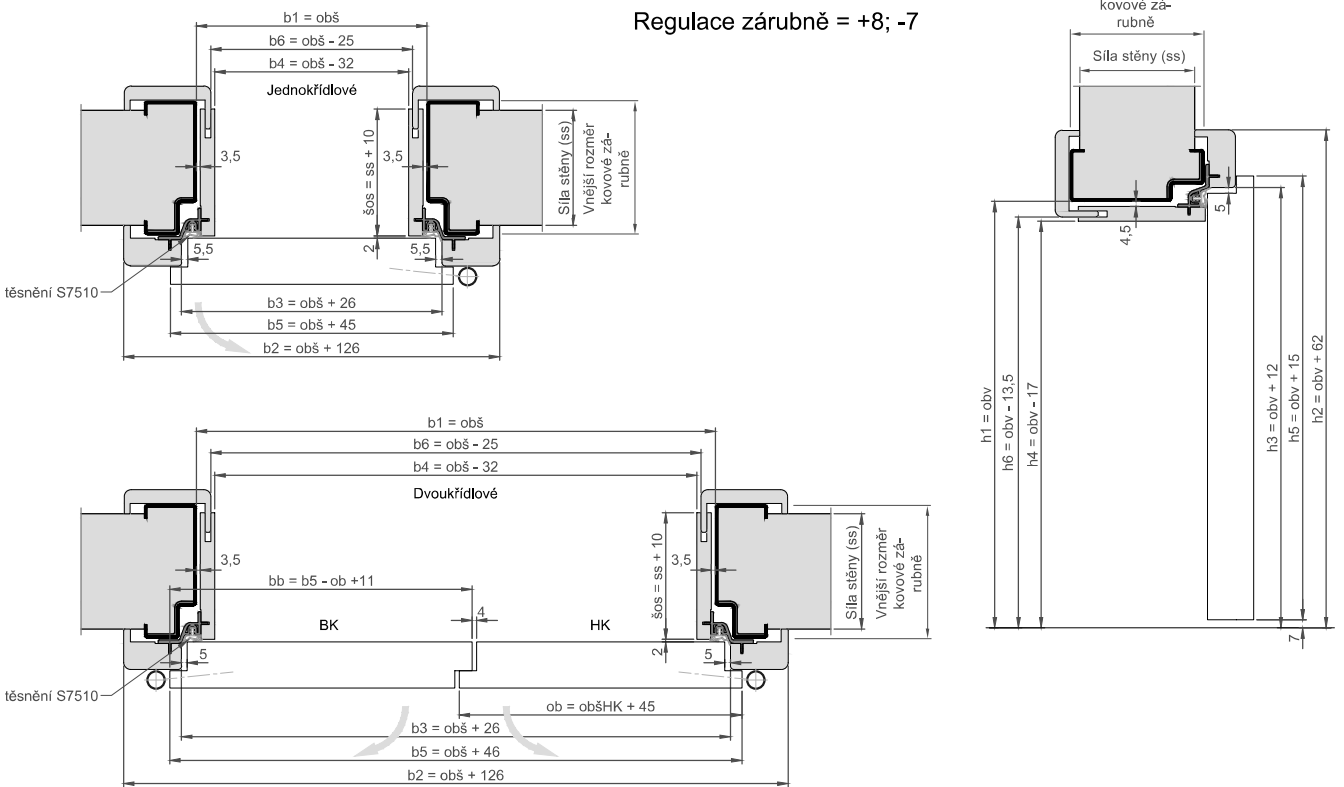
Regulace zárubně = +8; -7

b1 = obš
b6 = obš - 25
b4 = obš - 32
Jednokřídlové
3,5
3,5
šos = ss + 10
Síla stěny (ss)
Vnější rozměr kovové zárubně
5,5
2
5,5
těsnění S7510
b3 = obš + 26
b5 = obš + 45
b2 = obš + 126

b1 = obš
b6 = obš - 25
b4 = obš - 32
Dvoukřídlové
3,5
bb = b5 - ob +11
4
3,5
šos = ss + 10
Síla stěny (ss)
Vnější rozměr kovové zárubně
BK
HK
2
5
5
těsnění S7510
ob = obšHK + 45
b3 = obš + 26
b5 = obš + 46
b2 = obš + 126

kovové zárubně
Síla stěny (ss)
5
4,5
h1 = obv
h6 = obv - 13,5
h4 = obv - 17
h3 = obv + 12
h5 = obv + 15
h2 = obv + 62
7